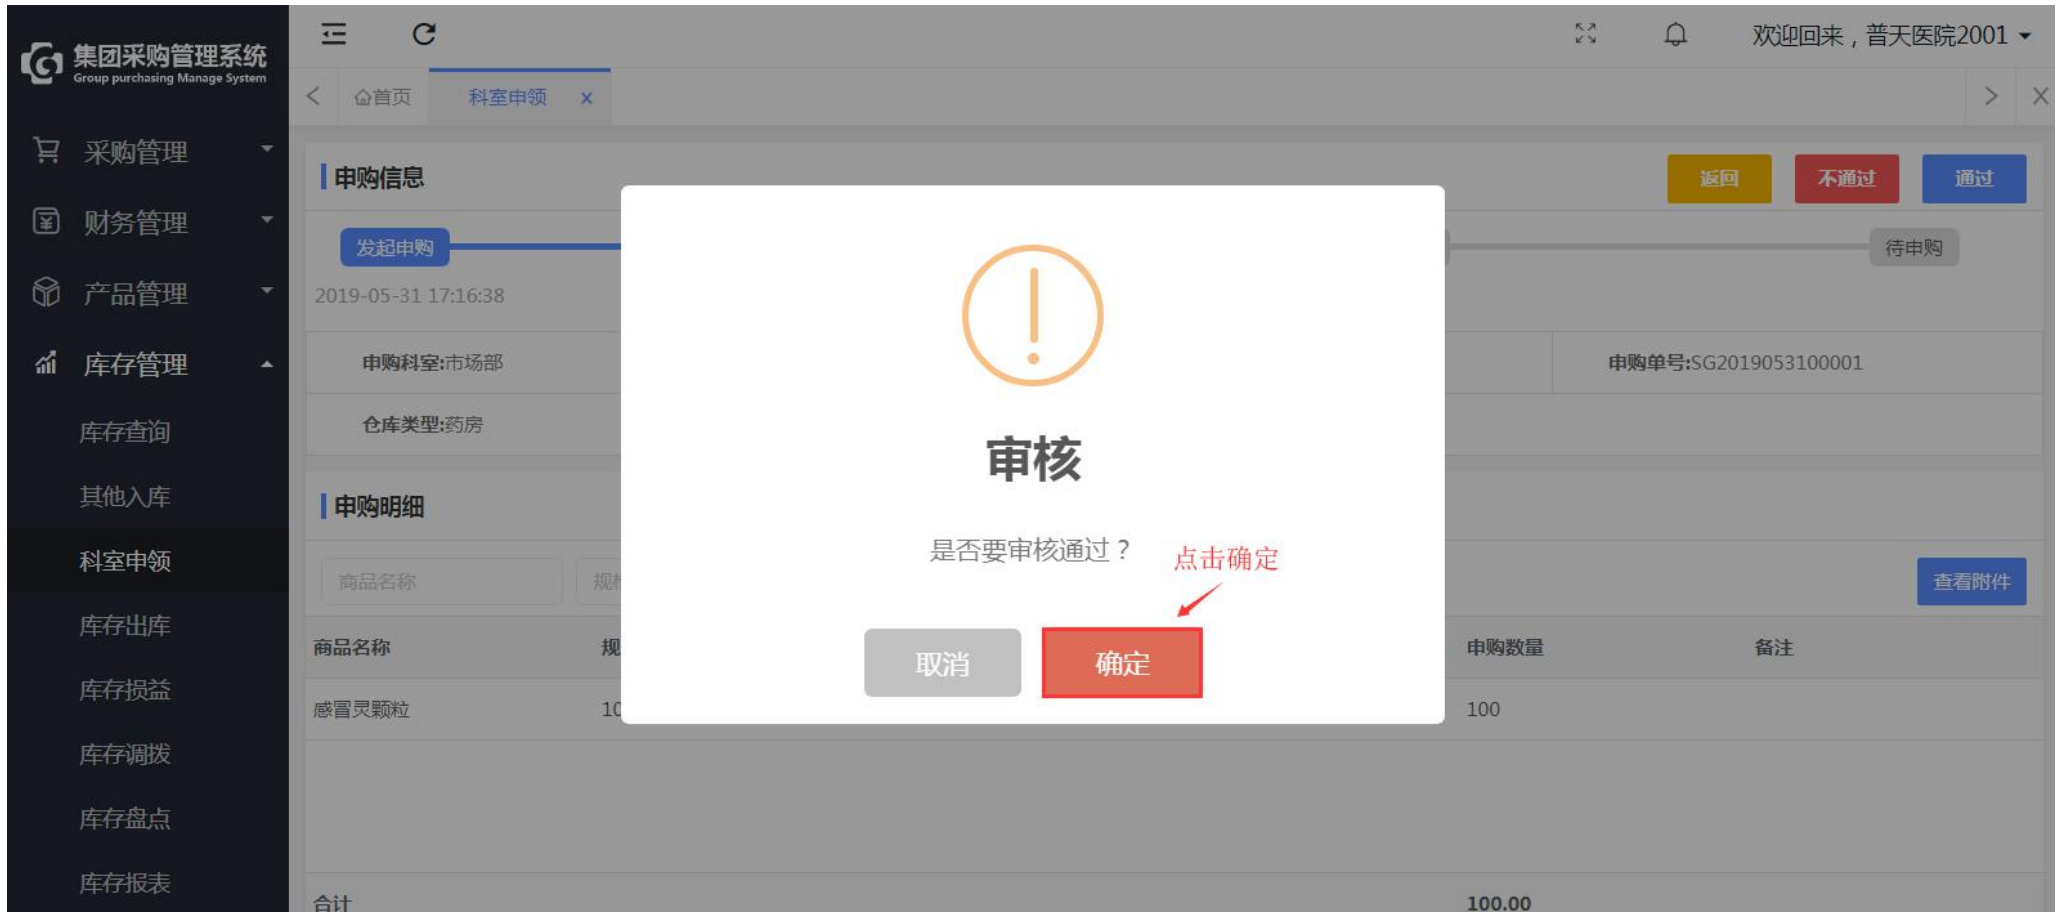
集团采购管理系统
Group purchasing Manage System

采购管理
财务管理
产品管理
库存管理
库存查询
其他入库
科室申领
库存出库
库存损益
库存调拨
库存盘点
库存报表

欢迎回来，普天医院2001

首页
科室申领 ×

申购信息

返回
不通过
通过

发起申购
待申购
2019-05-31 17:16:38

申购科室:市场部
申购单号:SG2019053100001
仓库类型:药房

申购明细

商品名称
规
查看附件

| 商品名称 | 规 | 申购数量 | 备注 |
|---|---|---|---|
| 感冒灵颗粒 | 10 | 100 | |

合计
100.00

审核

是否要审核通过？

点击确定

取消
确定